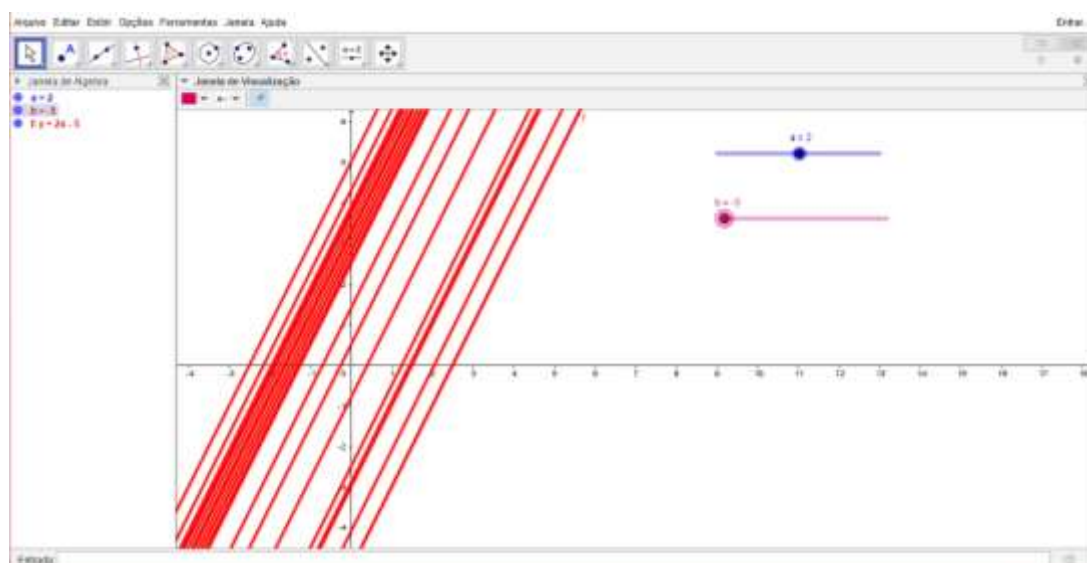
Arquivo Editar Exibir Opções Ferramentas Janela Ajuda

Entrar

a=2

Janela de Álgebra

Janela de Visualização

a = 2
b = -5
f: y = 2x - 5

f

a = 2

b = -5

-4 -3 -2 -1 0 1 2 3 4 5 6 7 8 9 10 11 12 13 14 15 16 17 18

-4 -3 -2 -1 1 2 3 4

Entrada: